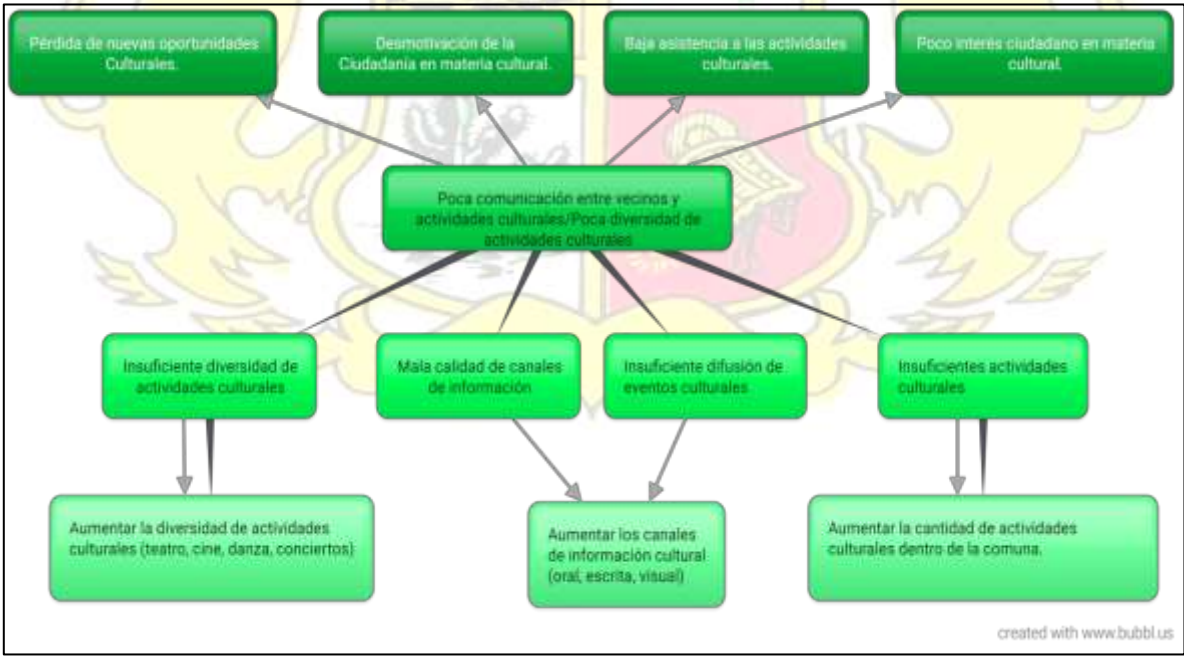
Pérdida de nuevas oportunidades Culturales.

Desmotivación de la Ciudadanía en materia cultural.

Baja asistencia a las actividades culturales.

Poco interés ciudadano en materia cultural.

Poca comunicación entre vecinos y actividades culturales/Poca diversidad de actividades culturales

Insuficiente diversidad de actividades culturales

Mala calidad de canales de información

Insuficiente difusión de eventos culturales

Insuficientes actividades culturales

Aumentar la diversidad de actividades culturales (teatro, cine, danza, conciertos)

Aumentar los canales de información cultural (oral, escrita, visual)

Aumentar la cantidad de actividades culturales dentro de la comuna.

created with www.bubbl.us